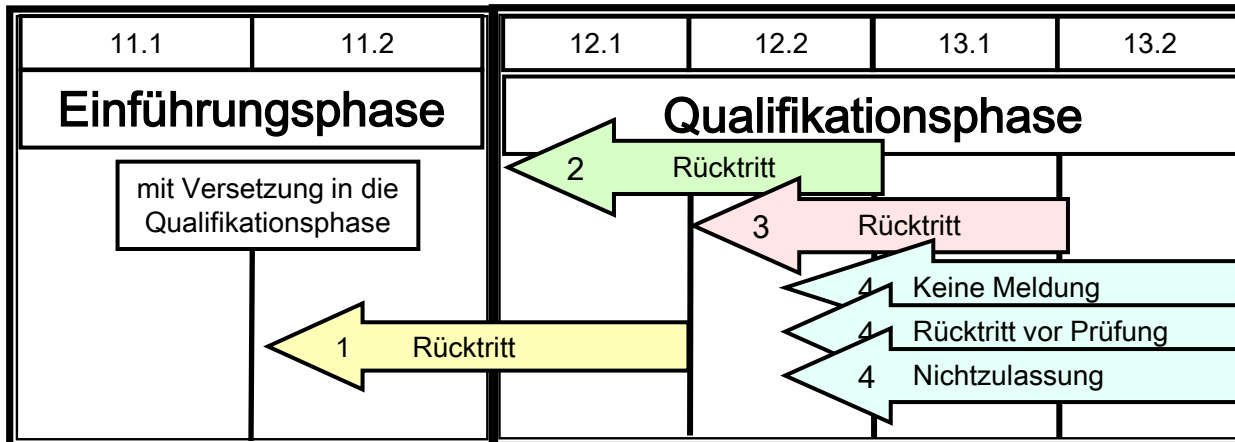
| 11.1 | 11.2 |
|---|---|

Einführungsphase

mit Versetzung in die Qualifikationsphase

| 12.1 | 12.2 | 13.1 | 13.2 |
|---|---|---|---|

Qualifikationsphase

2 Rücktritt

3 Rücktritt

4 Keine Meldung

4 Rücktritt vor Prüfung

4 Nichtzulassung

1 Rücktritt